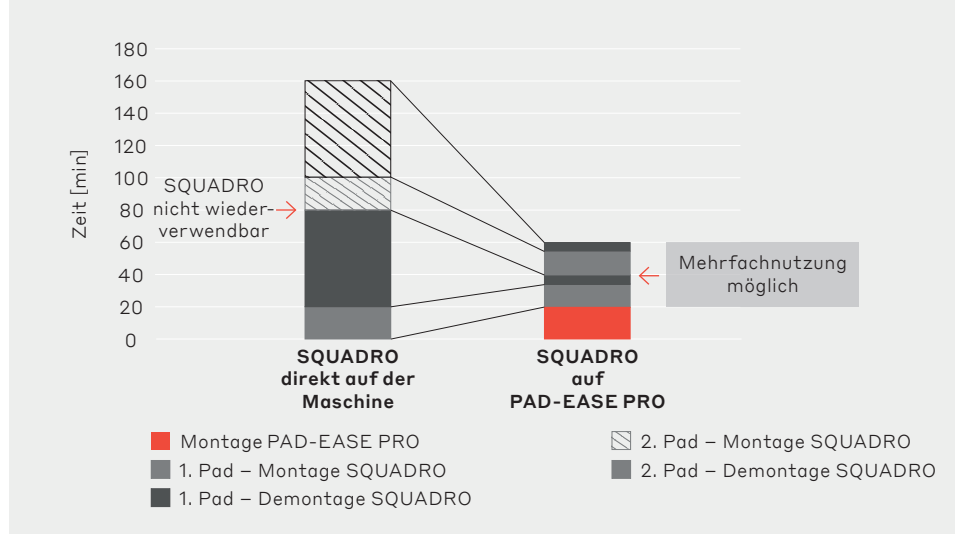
180
160
140
120
100
80
60
40
20
0

Zeit [min]

SQUADRO nicht wiederverwendbar

Mehrfachnutzung möglich

SQUADRO direkt auf der Maschine

SQUADRO auf PAD-EASE PRO

Montage PAD-EASE PRO
1. Pad – Montage SQUADRO
1. Pad – Demontage SQUADRO
2. Pad – Montage SQUADRO
2. Pad – Demontage SQUADRO